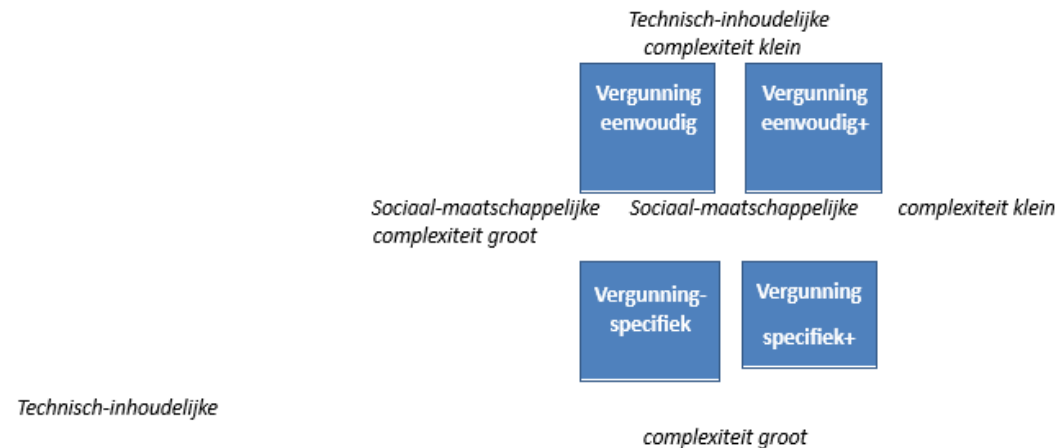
Technisch-inhoudelijke complexiteit klein

Vergunning eenvoudig

Vergunning eenvoudig+

Sociaal-maatschappelijke complexiteit groot

Sociaal-maatschappelijke

complexiteit klein

Vergunning-specifiek

Vergunning specifiek+

Technisch-inhoudelijke

complexiteit groot